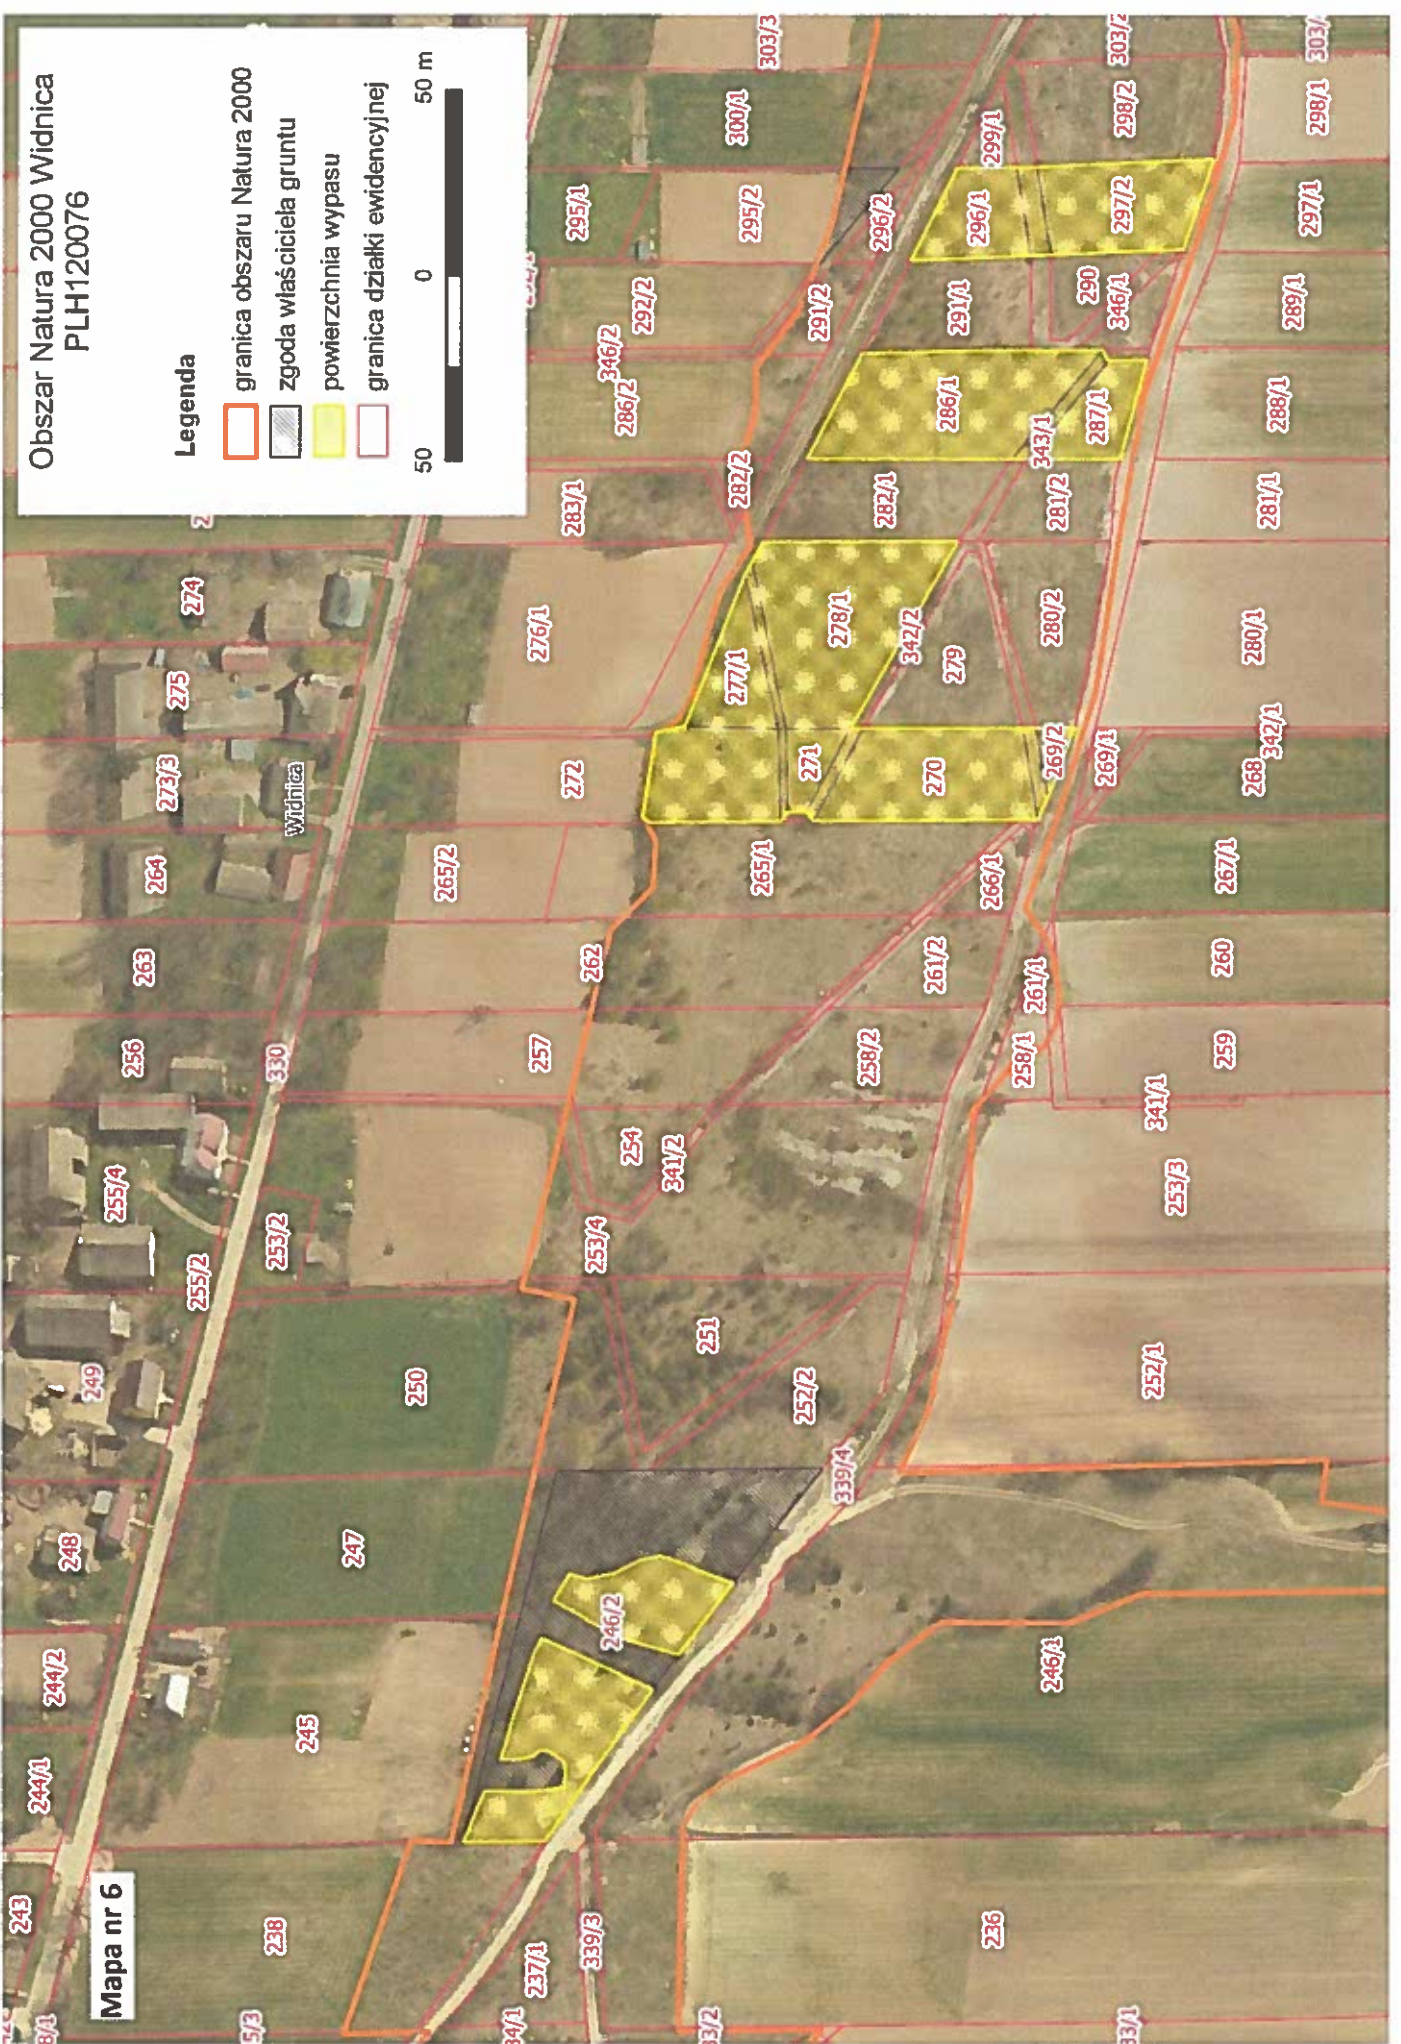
Obszar Natura 2000 Widnica
PLH120076

Legenda
granica obszaru Natura 2000
zgoda właściciela gruntu
powierzchnia wypasu
granica działki ewidencyjnej

50 0 50 m

Mapa nr 6

Widnica

303/3
300/1
295/1
295/2
296/2
299/1
296/1
297/2
298/2
303/2
298/1
303/
297/1
292/2
291/2
291/1
290
346/1
289/1
346/2
286/2
286/1
343/1
287/1
288/1
283/1
282/2
282/1
281/2
281/1
274
276/1
278/1
277/1
342/2
279
280/2
280/1
275
273/3
272
271
270
269/2
269/1
342/1
268
264
265/2
265/1
266/1
267/1
263
262
261/2
261/1
260
256
330
257
258/2
258/1
259
255/4
254
341/2
341/1
253/2
253/4
253/3
255/2
251
252/2
252/1
249
250
339/4
248
247
246/2
246/1
244/2
245
244/1
243
238
237/1
339/3
236